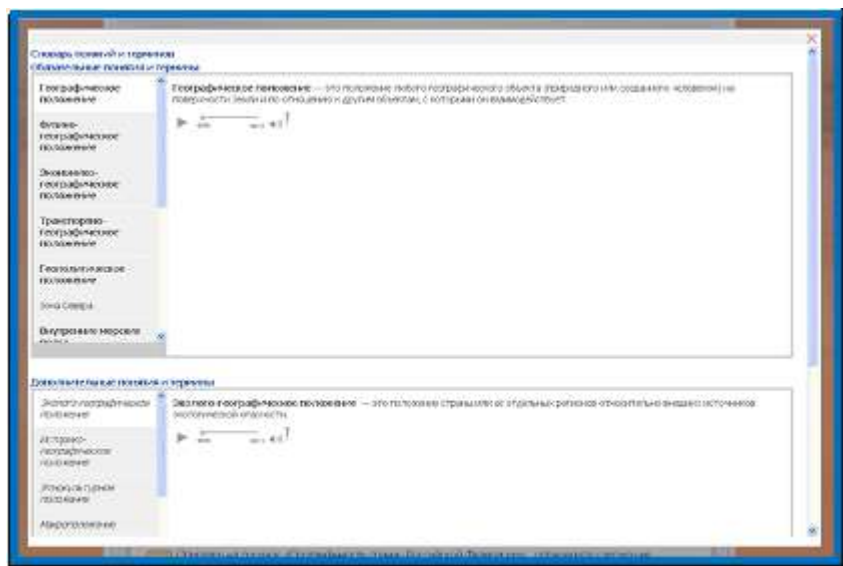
Словарь понятий и терминов
Обязательные понятия и термины

Географическое положение
Физико-географическое положение
Экономико-географическое положение
Транспортно-географическое положение
Геополитическое положение
Зона Севера
Внутреннее морское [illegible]

Географическое положение — это положение любого географического объекта (природного или созданного человеком) на поверхности Земли и по отношению к другим объектам, с которыми он взаимодействует.

Дополнительные понятия и термины

Эколого-географическое положение
Историко-географическое положение
Этнокультурное положение
Макроположение

Эколого-географическое положение — это положение страны или ее отдельных регионов относительно внешних источников экологической опасности.

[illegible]